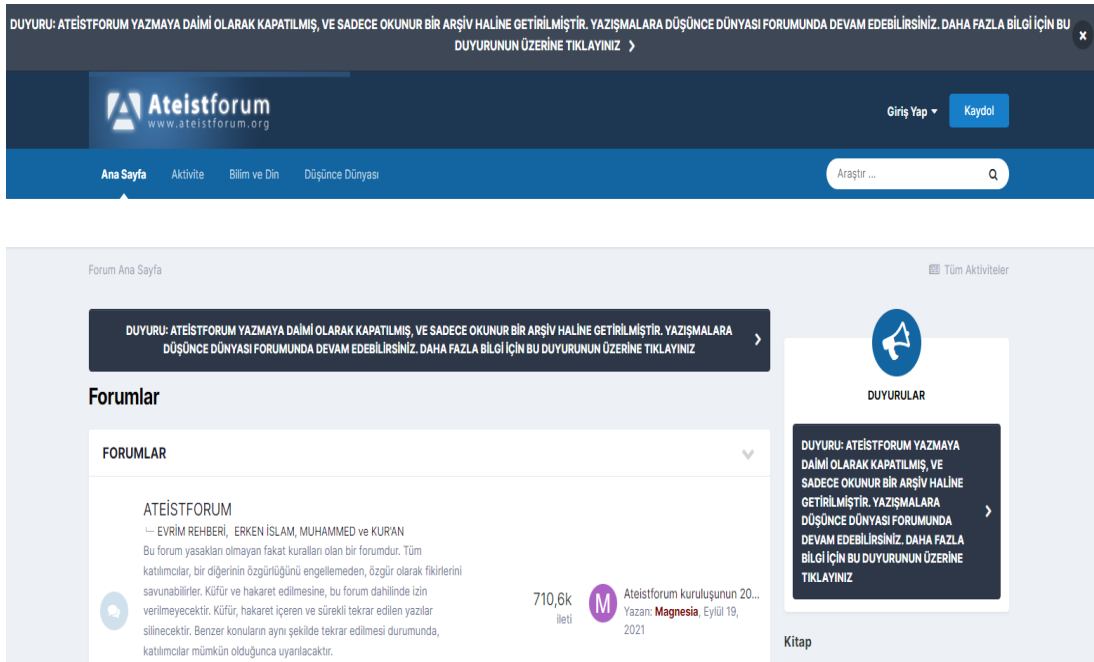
DUYURU: ATEİSTFORUM YAZMAYA DAİMİ OLARAK KAPATILMIŞ, VE SADECE OKUNUR BİR ARŞİV HALİNE GETİRİLMİŞTİR. YAZIŞMALARA DÜŞÜNCE DÜNYASI FORUMUNDA DEVAM EDEBİLİRSİNİZ. DAHA FAZLA BİLGİ İÇİN BU DUYURUNUN ÜZERİNE TIKLAYINIZ ❯

x

Ateistforum
www.ateistforum.org

Giriş Yap ▾ Kaydol

Ana Sayfa Aktivite Bilim ve Din Düşünce Dünyası

Araştır ...

Forum Ana Sayfa

Tüm Aktiviteler

DUYURU: ATEİSTFORUM YAZMAYA DAİMİ OLARAK KAPATILMIŞ, VE SADECE OKUNUR BİR ARŞİV HALİNE GETİRİLMİŞTİR. YAZIŞMALARA DÜŞÜNCE DÜNYASI FORUMUNDA DEVAM EDEBİLİRSİNİZ. DAHA FAZLA BİLGİ İÇİN BU DUYURUNUN ÜZERİNE TIKLAYINIZ ›

Forumlar

FORUMLAR

ATEİSTFORUM
EVRİM REHBERİ, ERKEN İSLAM, MUHAMMED ve KUR'AN
Bu forum yasakları olmayan fakat kuralları olan bir forumdur. Tüm katılımcılar, bir diğerinin özgürlüğünü engellemeden, özgür olarak fikirlerini savunabilirler. Küfür ve hakaret edilmesine, bu forum dahilinde izin verilmeyecektir. Küfür, hakaret içeren ve sürekli tekrar edilen yazılar silinecektir. Benzer konuların aynı şekilde tekrar edilmesi durumunda, katılımcılar mümkün olduğunca uyarılacaktır.

710,6k
ileti

M Ateistforum kuruluşunun 20...
Yazan: Magnesia, Eylül 19, 2021

DUYURULAR

DUYURU: ATEİSTFORUM YAZMAYA DAİMİ OLARAK KAPATILMIŞ, VE SADECE OKUNUR BİR ARŞİV HALİNE GETİRİLMİŞTİR. YAZIŞMALARA DÜŞÜNCE DÜNYASI FORUMUNDA DEVAM EDEBİLİRSİNİZ. DAHA FAZLA BİLGİ İÇİN BU DUYURUNUN ÜZERİNE TIKLAYINIZ ›

Kitap